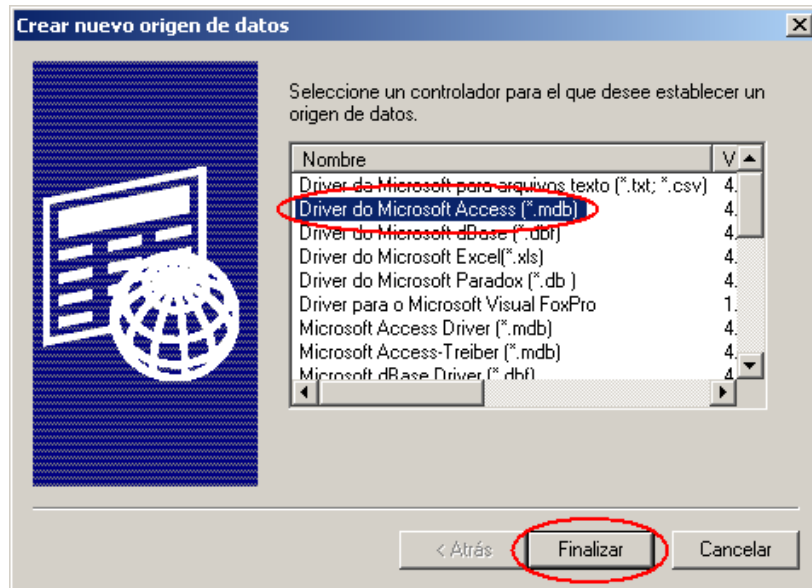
Crear nuevo origen de datos

Seleccione un controlador para el que desee establecer un origen de datos.

| Nombre | V |
|---|---|
| Driver da Microsoft para arquivos texto (*.txt; *.csv) | 4. |
| Driver do Microsoft Access (*.mdb) | 4. |
| Driver do Microsoft dBase (*.dbf) | 4. |
| Driver do Microsoft Excel(*.xls) | 4. |
| Driver do Microsoft Paradox (*.db ) | 4. |
| Driver para o Microsoft Visual FoxPro | 1. |
| Microsoft Access Driver (*.mdb) | 4. |
| Microsoft Access-Treiber (*.mdb) | 4. |
| Microsoft dBase Driver (*.dbf) | 4. |

< Atrás
Finalizar
Cancelar